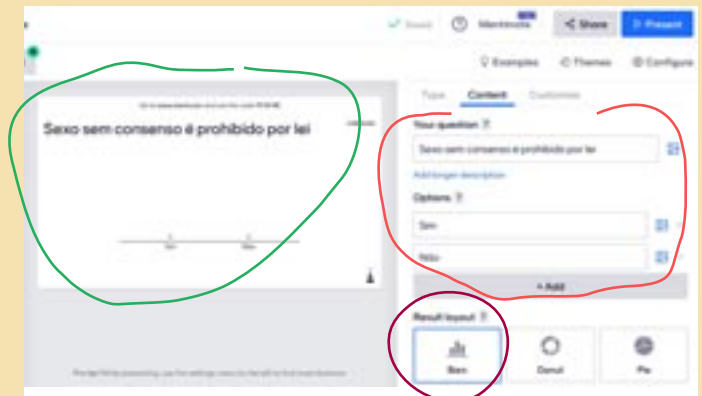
Saved

Mentimote

Share

Present

Examples

Themes

Configure

Go to www.menti.com and use the code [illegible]

Sexo sem consenso é prohibido por lei

Sim

Não

Type

Content

Customize

Your question

Sexo sem consenso é prohibido por lei

Add longer description

Options

Sim

Não

+ Add

Result layout

Bars

Donut

Pie

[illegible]